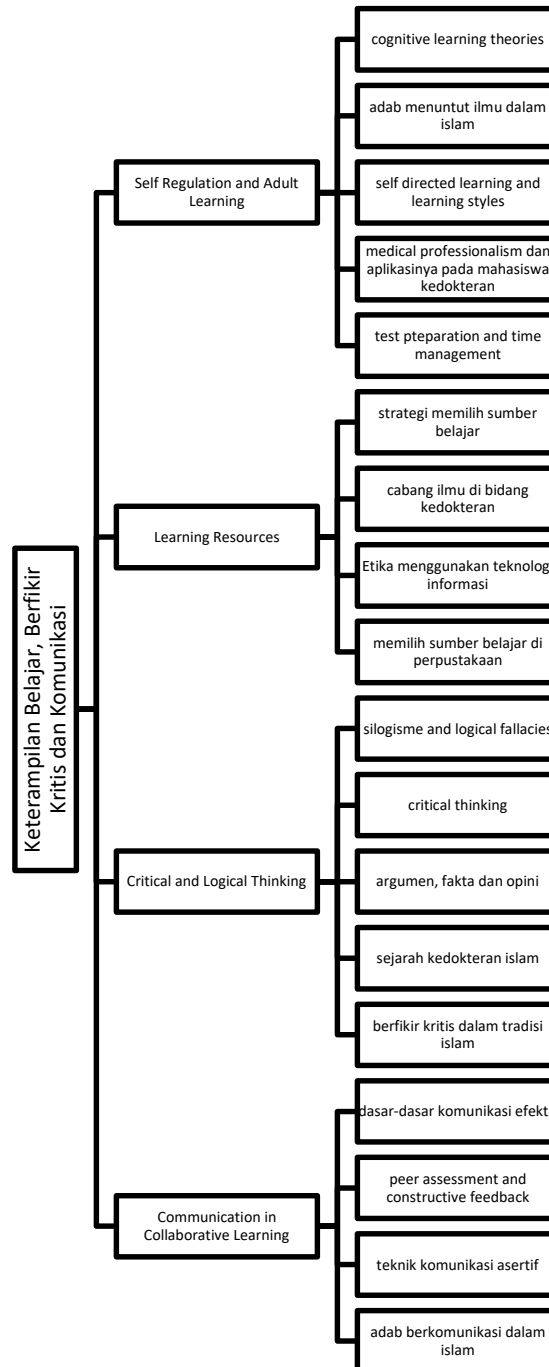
Keterampilan Belajar, Berfikir Kritis dan Komunikasi

Self Regulation and Adult Learning

cognitive learning theories

adab menuntut ilmu dalam islam

self directed learning and learning styles

medical professionalism dan aplikasinya pada mahasiswa kedokteran

test pteparation and time management

Learning Resources

strategi memilih sumber belajar

cabang ilmu di bidang kedokteran

Etika menggunakan teknolog informasi

memilih sumber belajar di perpustakaan

Critical and Logical Thinking

silogisme and logical fallacies

critical thinking

argumen, fakta dan opini

sejarah kedokteran islam

berfikir kritis dalam tradisi islam

Communication in Collaborative Learning

dasar-dasar komunikasi efekt

peer assessment and constructive feedback

teknik komunikasi asertif

adab berkomunikasi dalam islam